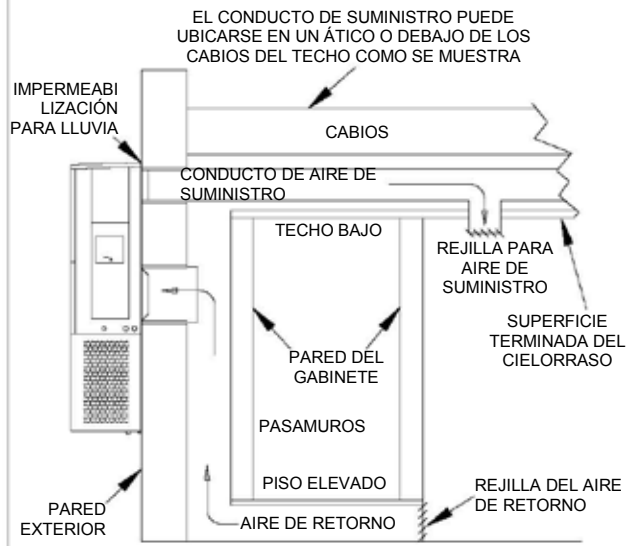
EL CONDUCTO DE SUMINISTRO PUEDE UBICARSE EN UN ÁTICO O DEBAJO DE LOS CABIOS DEL TECHO COMO SE MUESTRA

IMPERMEABI LIZACIÓN PARA LLUVIA

CABIOS

CONDUCTO DE AIRE DE SUMINISTRO

TECHO BAJO

REJILLA PARA AIRE DE SUMINISTRO

SUPERFICIE TERMINADA DEL CIELORRASO

PARED DEL GABINETE

PASAMUROS

PISO ELEVADO

PARED EXTERIOR

AIRE DE RETORNO

REJILLA DEL AIRE DE RETORNO